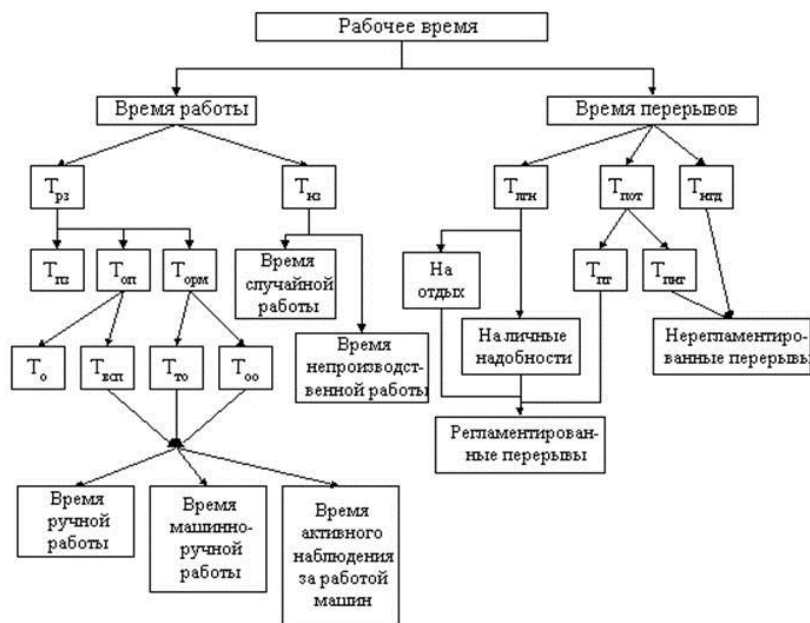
Рабочее время

Время работы

Время перерывов

$T_{пз}$

$T_{нз}$

$T_{пз}$

$T_{оп}$

$T_{орм}$

Время случайной работы

Время непроизводственной работы

$T_{о}$

$T_{вп}$

$T_{то}$

$T_{оо}$

Время ручной работы

Время машинно-ручной работы

Время активного наблюдения за работой машин

$T_{лтн}$

$T_{пот}$

$T_{нтд}$

На отдых

На личные надобности

$T_{пт}$

$T_{пнт}$

Нерегламентированные перерывы

Регламентированные перерывы